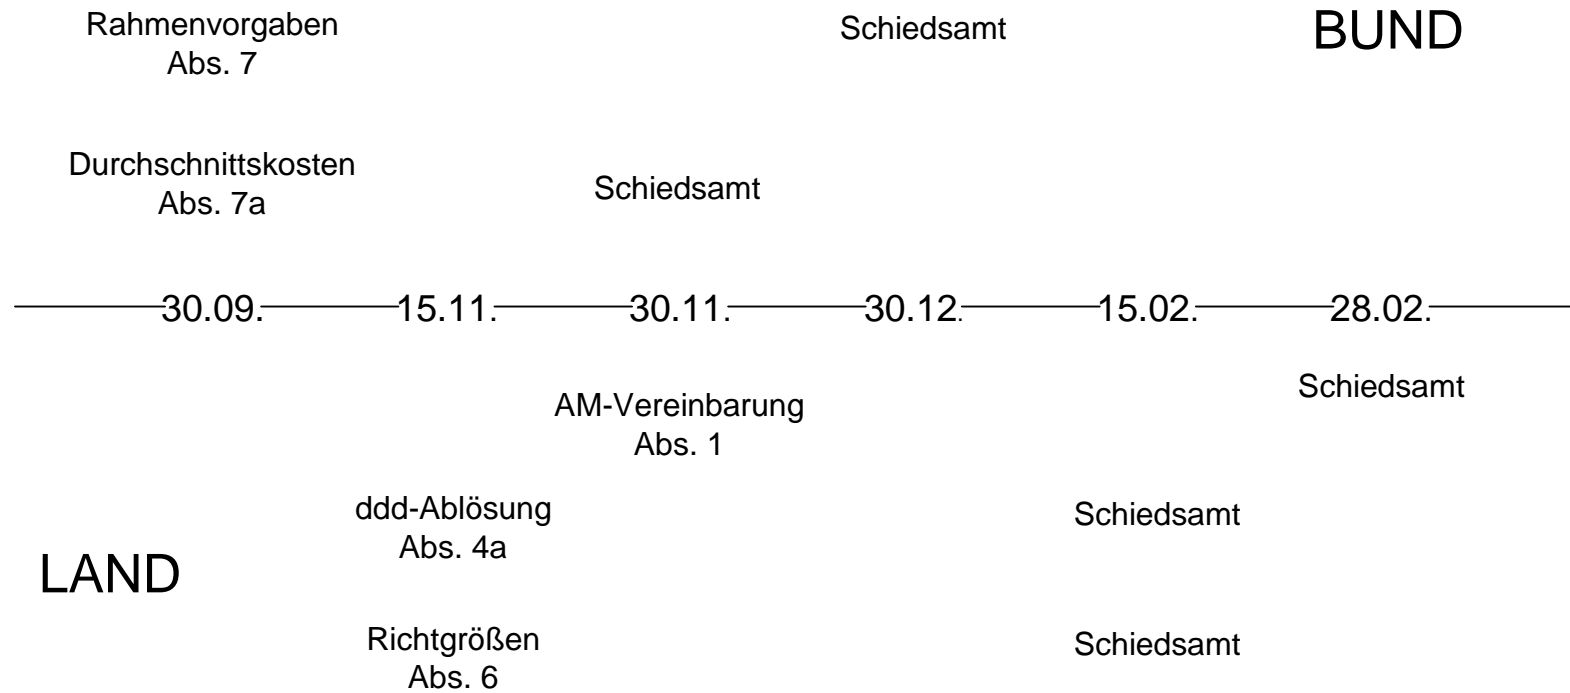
Rahmenvorgaben
Abs. 7

Schiedsamt

BUND

Durchschnittskosten
Abs. 7a

Schiedsamt

30.09. 15.11. 30.11. 30.12. 15.02. 28.02.

Schiedsamt

AM-Vereinbarung
Abs. 1

ddd-Ablösung
Abs. 4a

Schiedsamt

LAND

Richtgrößen
Abs. 6

Schiedsamt